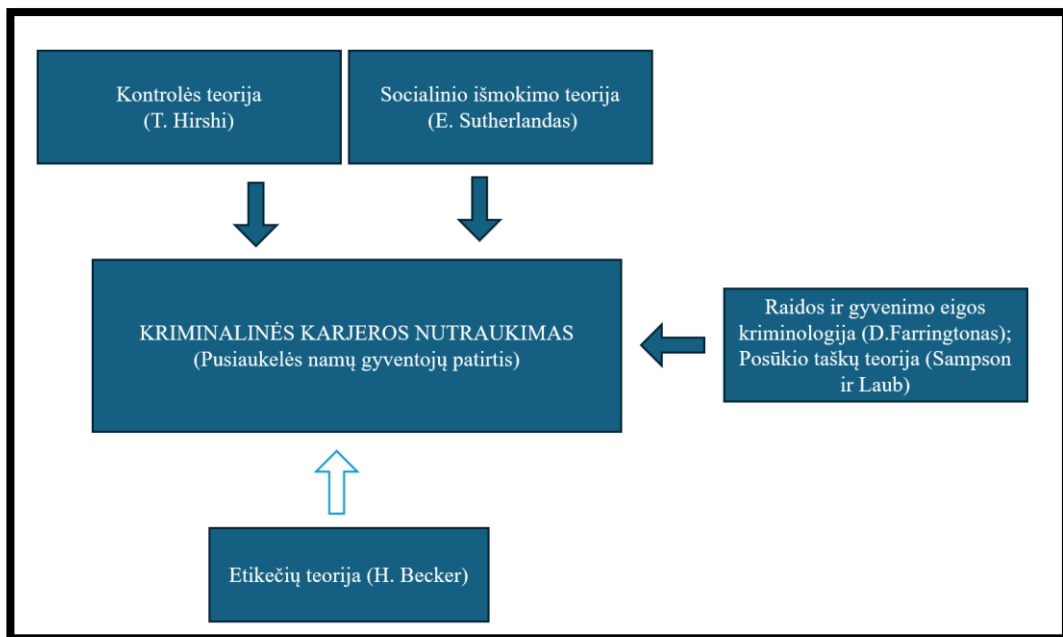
Kontrolės teorija
(T. Hirshi)

Socialinio išmokimo teorija
(E. Sutherlandas)

KRIMINALINĖS KARJEROS NUTRAUKIMAS
(Pusiaukelės namų gyventojų patirtis)

Raidos ir gyvenimo eigos kriminologija (D.Farringtonas); Posūkio taškų teorija (Sampson ir Laub)

Etikečių teorija (H. Becker)